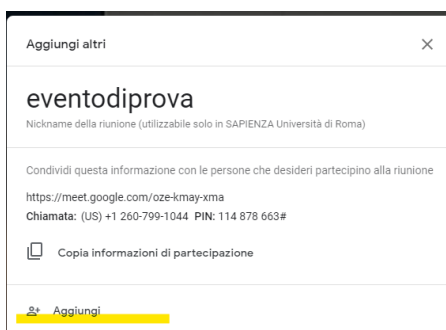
Aggiungi altri

×

eventodiprova

Nickname della riunione (utilizzabile solo in SAPIENZA Università di Roma)

Condividi questa informazione con le persone che desideri partecipino alla riunione

https://meet.google.com/oze-kmay-xma

**Chiamata:** (US) +1 260-799-1044 **PIN:** 114 878 663#

Copia informazioni di partecipazione

Aggiungi